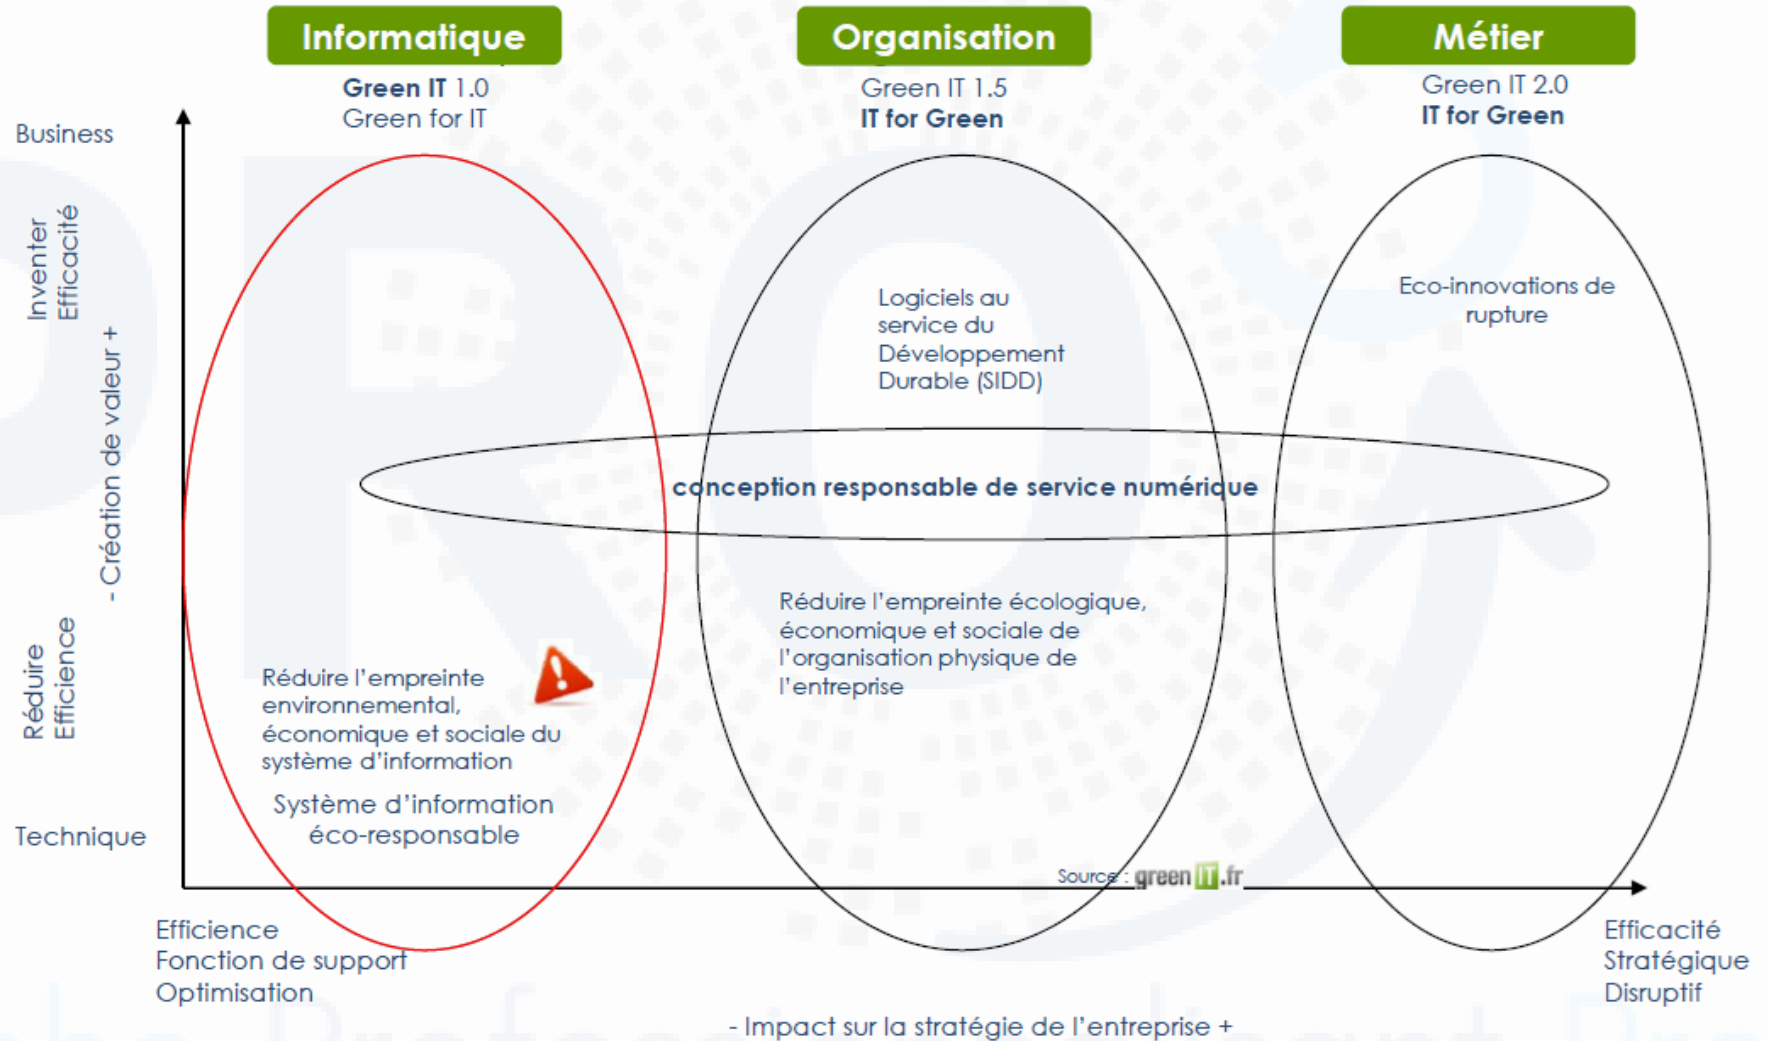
Informatique

Green IT 1.0
Green for IT

Organisation

Green IT 1.5
IT for Green

Métier

Green IT 2.0
IT for Green

Business

Inventer
Efficacité

- Création de valeur +

Réduire
Efficience

Technique

Logiciels au service du Développement Durable (SIDD)

Eco-innovations de rupture

conception responsable de service numérique

Réduire l'empreinte écologique, économique et sociale de l'organisation physique de l'entreprise

Réduire l'empreinte environnemental, économique et sociale du système d'information

Système d'information éco-responsable

Source : greenIT.fr

Efficience
Fonction de support
Optimisation

Efficacité
Stratégique
Disruptif

- Impact sur la stratégie de l'entreprise +